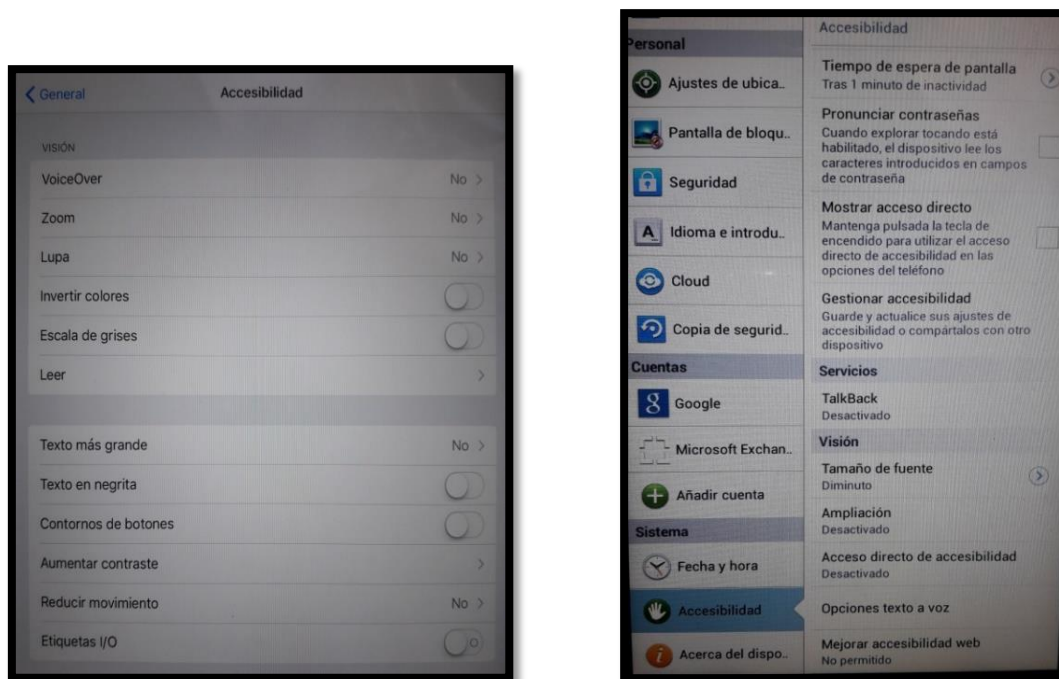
General

Accesibilidad

VISIÓN

VoiceOver No

Zoom No

Lupa No

Invertir colores

Escala de grises

Leer

Texto más grande No

Texto en negrita

Contornos de botones

Aumentar contraste

Reducir movimiento No

Etiquetas I/O

Personal

Ajustes de ubica..

Pantalla de bloqu..

Seguridad

Idioma e introdu..

Cloud

Copia de segurid..

Cuentas

Google

Microsoft Exchan..

Añadir cuenta

Sistema

Fecha y hora

Accesibilidad

Acerca del dispo..

Accesibilidad

Tiempo de espera de pantalla
Tras 1 minuto de inactividad

Pronunciar contraseñas
Cuando explorar tocando está habilitado, el dispositivo lee los caracteres introducidos en campos de contraseña

Mostrar acceso directo
Mantenga pulsada la tecla de encendido para utilizar el acceso directo de accesibilidad en las opciones del teléfono

Gestionar accesibilidad
Guarde y actualice sus ajustes de accesibilidad o compártalos con otro dispositivo

Servicios

TalkBack
Desactivado

Visión

Tamaño de fuente
Diminuto

Ampliación
Desactivado

Acceso directo de accesibilidad
Desactivado

Opciones texto a voz

Mejorar accesibilidad web
No permitido